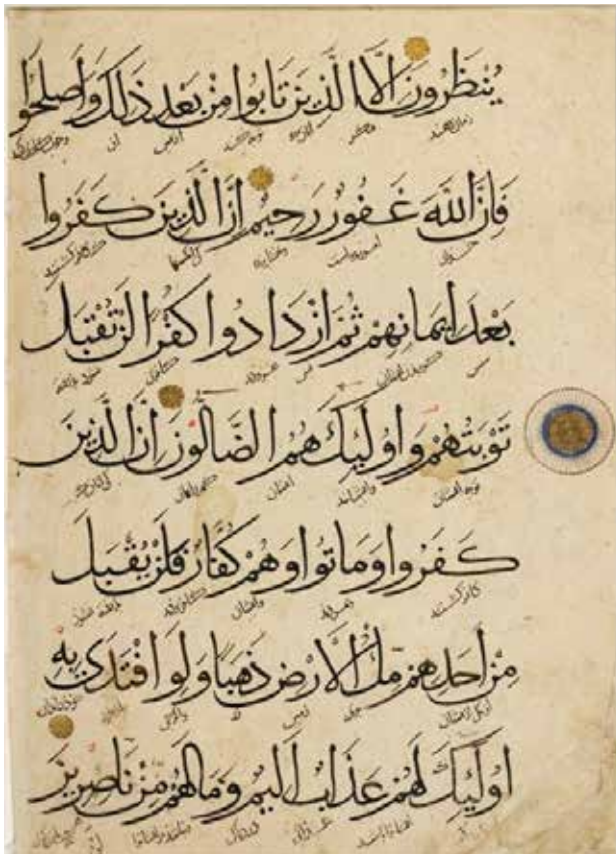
يُنظَرُونَ إِلَّا الَّذِينَ تَابُوا مِن بَعْدِ ذَٰلِكَ وَأَصْلَحُوا

فَإِنَّ اللَّهَ غَفُورٌ رَّحِيمٌ إِنَّ الَّذِينَ كَفَرُوا

بَعْدَ إِيمَانِهِمْ ثُمَّ ازْدَادُوا كُفْرًا لَّن تُقْبَلَ

تَوْبَتُهُمْ وَأُولَٰئِكَ هُمُ الضَّالُّونَ إِنَّ الَّذِينَ

كَفَرُوا وَمَاتُوا وَهُمْ كُفَّارٌ فَلَن يُقْبَلَ

مِنْ أَحَدِهِم مِّلْءُ الْأَرْضِ ذَهَبًا وَلَوِ افْتَدَىٰ بِهِ

أُولَٰئِكَ لَهُمْ عَذَابٌ أَلِيمٌ وَمَا لَهُم مِّن نَّاصِرِينَ

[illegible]